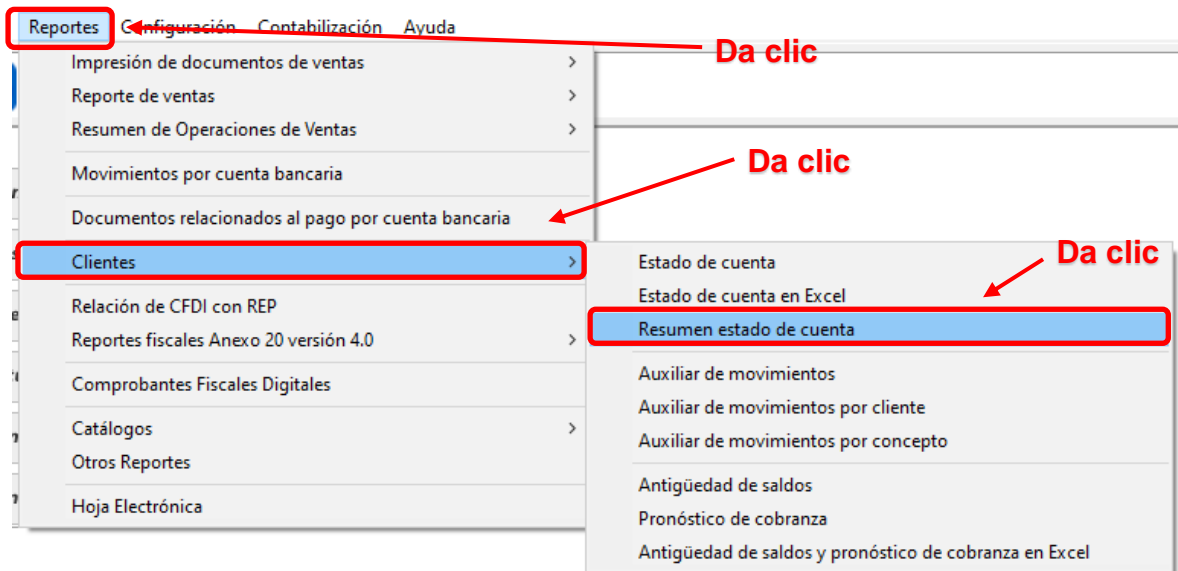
Reportes Configuración Contabilización Ayuda

Da clic

Impresión de documentos de ventas
Reporte de ventas
Resumen de Operaciones de Ventas
Movimientos por cuenta bancaria
Documentos relacionados al pago por cuenta bancaria
Clientes
Relación de CFDI con REP
Reportes fiscales Anexo 20 versión 4.0
Comprobantes Fiscales Digitales
Catálogos
Otros Reportes
Hoja Electrónica

Da clic

Da clic

Estado de cuenta
Estado de cuenta en Excel
Resumen estado de cuenta
Auxiliar de movimientos
Auxiliar de movimientos por cliente
Auxiliar de movimientos por concepto
Antigüedad de saldos
Pronóstico de cobranza
Antigüedad de saldos y pronóstico de cobranza en Excel